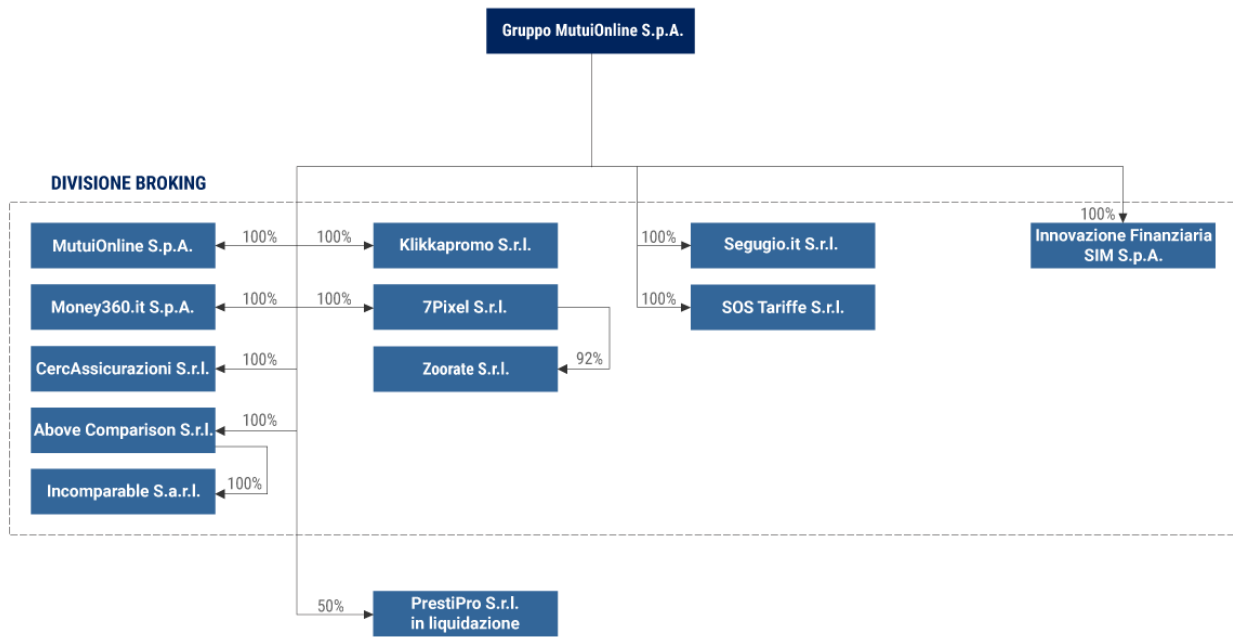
Gruppo MutuiOnline S.p.A.

DIVISIONE BROKING

100%
MutuiOnline S.p.A.
100%
100%
Klikkapromo S.r.l.
100%
Segugio.it S.r.l.
100%
Innovazione Finanziaria SIM S.p.A.

Money360.it S.p.A.
100%
100%
7Pixel S.r.l.
100%
SOS Tariffe S.r.l.

CercAssicurazioni S.r.l.
100%
92%
Zoorate S.r.l.

Above Comparison S.r.l.
100%

Incomparable S.a.r.l.
100%

50%
PrestiPro S.r.l. in liquidazione